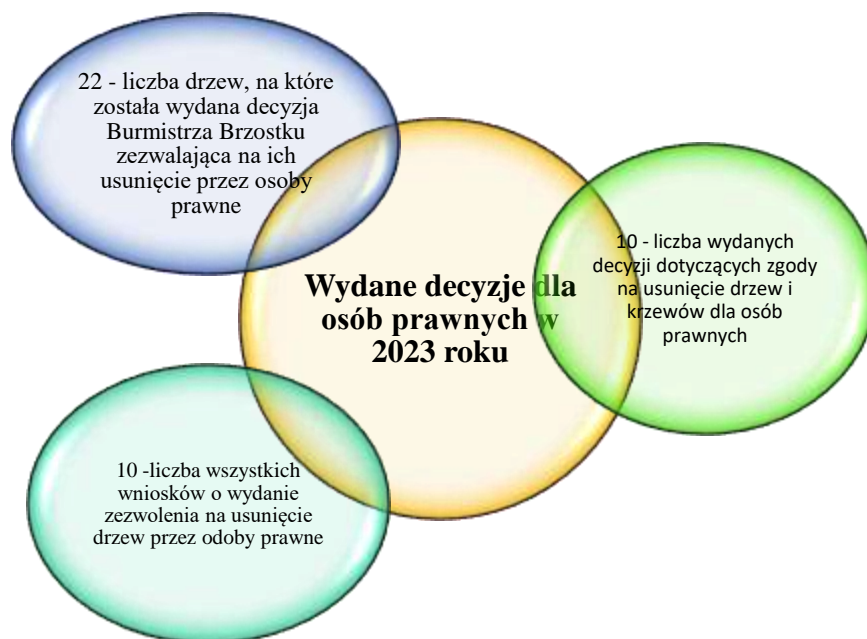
22 - liczba drzew, na które została wydana decyzja Burmistrza Brzostku zezwalająca na ich usunięcie przez osoby prawne

Wydane decyzje dla osób prawnych w 2023 roku

10 - liczba wydanych decyzji dotyczących zgody na usunięcie drzew i krzewów dla osób prawnych

10 -liczba wszystkich wniosków o wydanie zezwolenia na usunięcie drzew przez odoby prawne